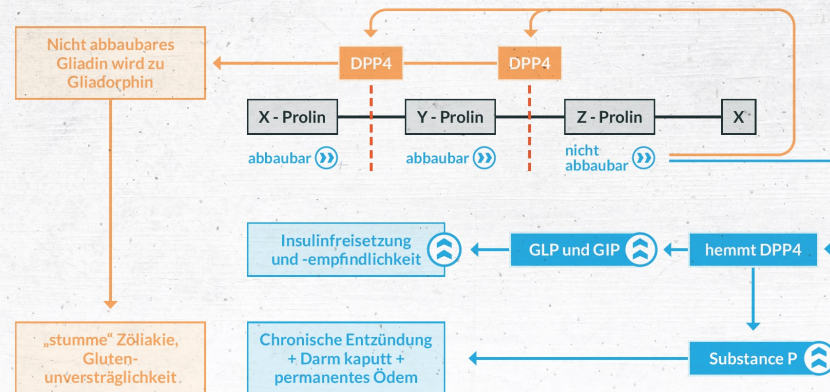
Nicht abbaubares Gliadin wird zu Gliadorphin

DPP4

DPP4

X - Prolin

Y - Prolin

Z - Prolin

X

abbaubar

abbaubar

nicht abbaubar

Insulinfreisetzung und -empfindlichkeit

GLP und GIP

hemmt DPP4

„stumme“ Zöliakie, Gluten-unverträglichkeit

Chronische Entzündung + Darm kaputt + permanentes Ödem

Substance P